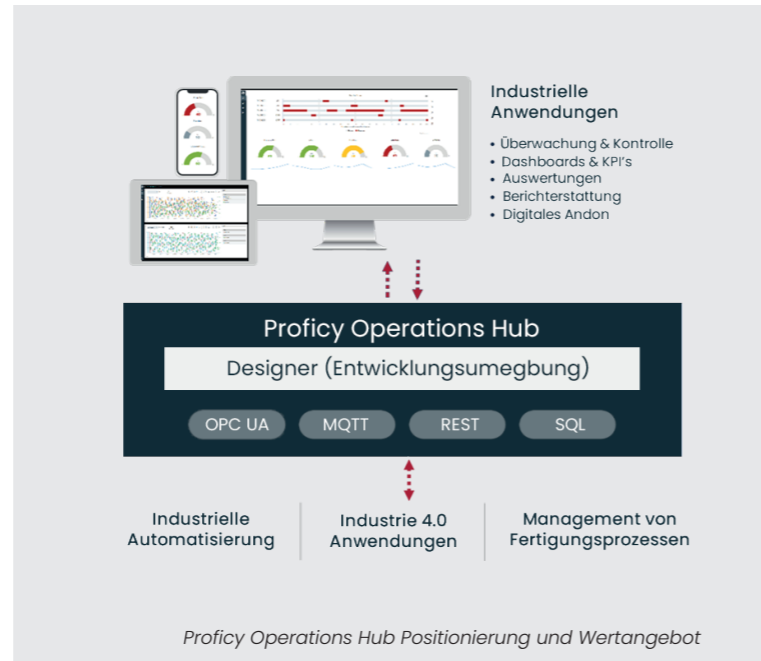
Industrielle Anwendungen

• Überwachung & Kontrolle
• Dashboards & KPI's
• Auswertungen
• Berichterstattung
• Digitales Andon

Proficy Operations Hub

Designer (Entwicklungsumegbung)

OPC UA | MQTT | REST | SQL

Industrielle Automatisierung

Industrie 4.0 Anwendungen

Management von Fertigungsprozessen

Proficy Operations Hub Positionierung und Wertangebot